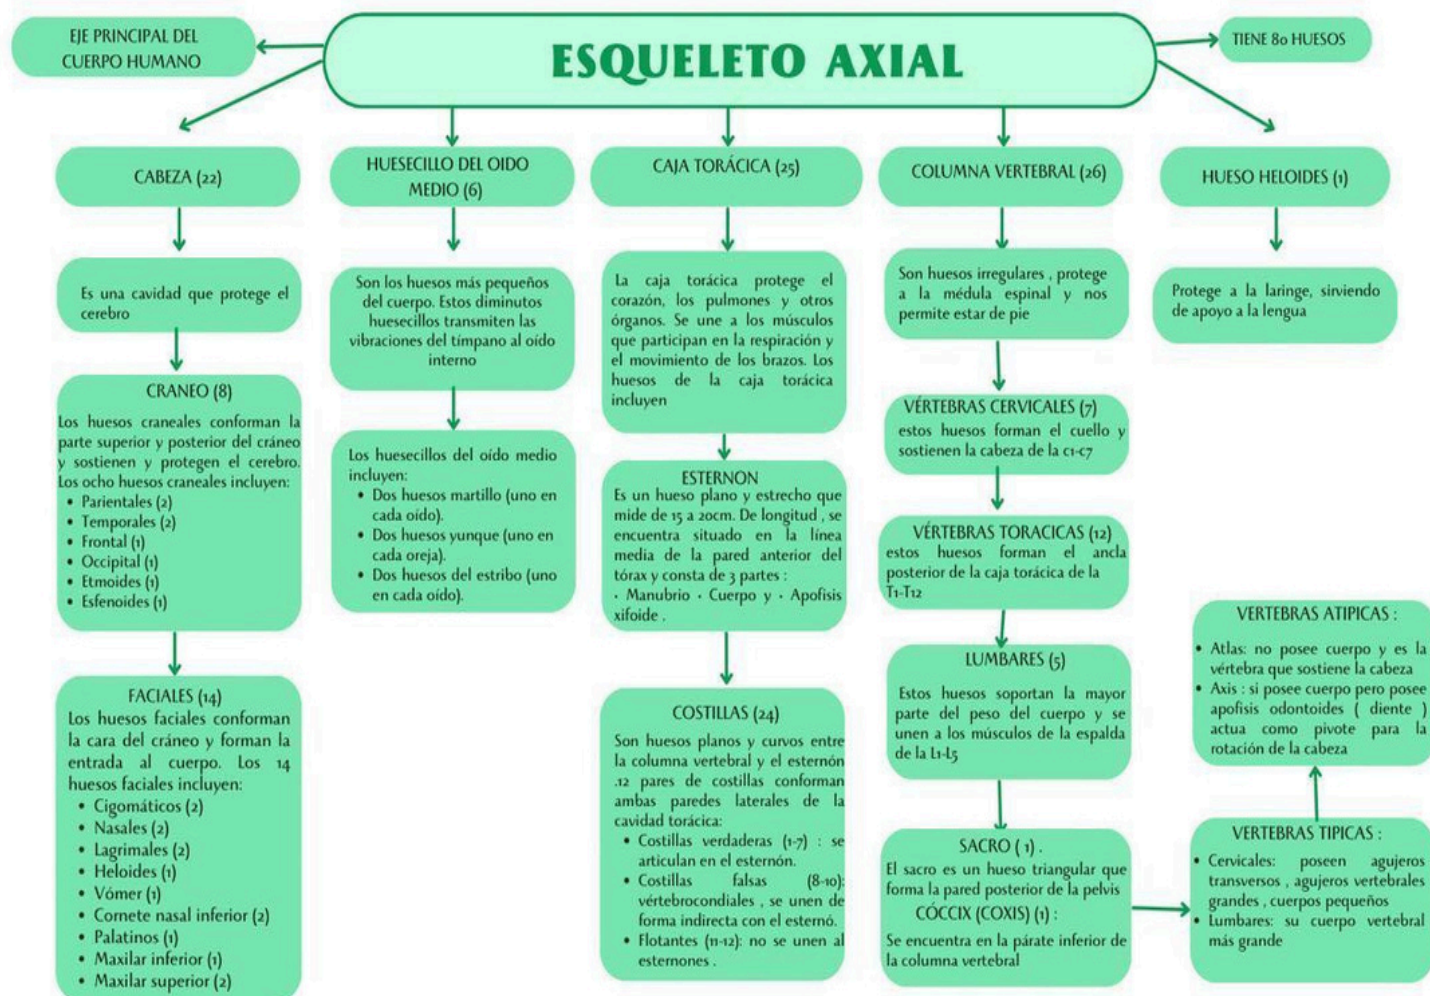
ESQUELETO AXIAL

EJE PRINCIPAL DEL CUERPO HUMANO

TIENE 80 HUESOS

CABEZA (22)

Es una cavidad que protege el cerebro

CRANEO (8)
Los huesos craneales conforman la parte superior y posterior del cráneo y sostienen y protegen el cerebro. Los ocho huesos craneales incluyen:
• Parientales (2)
• Temporales (2)
• Frontal (1)
• Occipital (1)
• Etmoides (1)
• Esfenoides (1)

FACIALES (14)
Los huesos faciales conforman la cara del cráneo y forman la entrada al cuerpo. Los 14 huesos faciales incluyen:
• Cigomáticos (2)
• Nasales (2)
• Lagrimales (2)
• Heloides (1)
• Vómer (1)
• Cornete nasal inferior (2)
• Palatinos (1)
• Maxilar inferior (1)
• Maxilar superior (2)

HUESECILLO DEL OIDO MEDIO (6)

Son los huesos más pequeños del cuerpo. Estos diminutos huesecillos transmiten las vibraciones del tímpano al oído interno

Los huesecillos del oído medio incluyen:
• Dos huesos martillo (uno en cada oído).
• Dos huesos yunque (uno en cada oreja).
• Dos huesos del estribo (uno en cada oído).

CAJA TORÁCICA (25)

La caja torácica protege el corazón, los pulmones y otros órganos. Se une a los músculos que participan en la respiración y el movimiento de los brazos. Los huesos de la caja torácica incluyen

ESTERNON
Es un hueso plano y estrecho que mide de 15 a 20cm. De longitud, se encuentra situado en la línea media de la pared anterior del tórax y consta de 3 partes :
· Manubrio · Cuerpo y · Apofisis xifoide .

COSTILLAS (24)
Son huesos planos y curvos entre la columna vertebral y el esternón .12 pares de costillas conforman ambas paredes laterales de la cavidad torácica:
• Costillas verdaderas (1-7) : se articulan en el esternón.
• Costillas falsas (8-10): vértebrocondiales , se unen de forma indirecta con el esternó.
• Flotantes (11-12): no se unen al esternones .

COLUMNA VERTEBRAL (26)

Son huesos irregulares , protege a la médula espinal y nos permite estar de pie

VÉRTEBRAS CERVICALES (7)
estos huesos forman el cuello y sostienen la cabeza de la c1-c7

VÉRTEBRAS TORACICAS (12)
estos huesos forman el ancla posterior de la caja torácica de la T1-T12

LUMBARES (5)
Estos huesos soportan la mayor parte del peso del cuerpo y se unen a los músculos de la espalda de la L1-L5

SACRO ( 1) .
El sacro es un hueso triangular que forma la pared posterior de la pelvis
CÓCCIX (COXIS) (1) :
Se encuentra en la párate inferior de la columna vertebral

HUESO HELOIDES (1)

Protege a la laringe, sirviendo de apoyo a la lengua

VERTEBRAS ATIPICAS :
• Atlas: no posee cuerpo y es la vértebra que sostiene la cabeza
• Axis : si posee cuerpo pero posee apofisis odontoides ( diente ) actua como pivote para la rotación de la cabeza

VERTEBRAS TIPICAS :
• Cervicales: poseen agujeros transversos , agujeros vertebrales grandes , cuerpos pequeños
• Lumbares: su cuerpo vertebral más grande